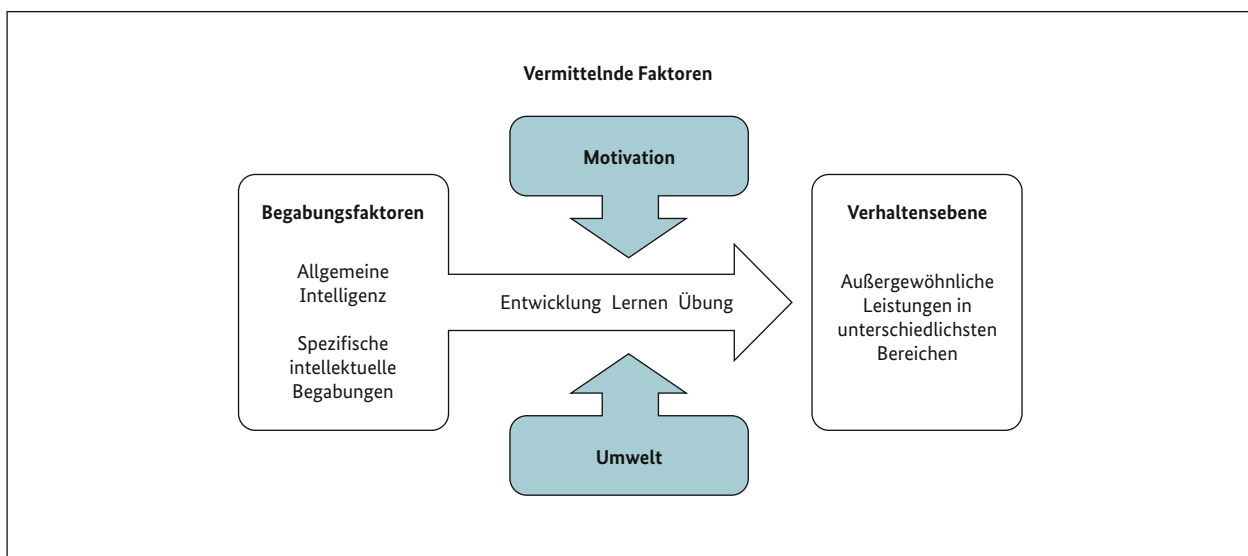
Vermittelnde Faktoren

Motivation

Begabungsfaktoren

Allgemeine Intelligenz

Spezifische intellektuelle Begabungen

Entwicklung Lernen Übung

Verhaltensebene

Außergewöhnliche Leistungen in unterschiedlichsten Bereichen

Umwelt